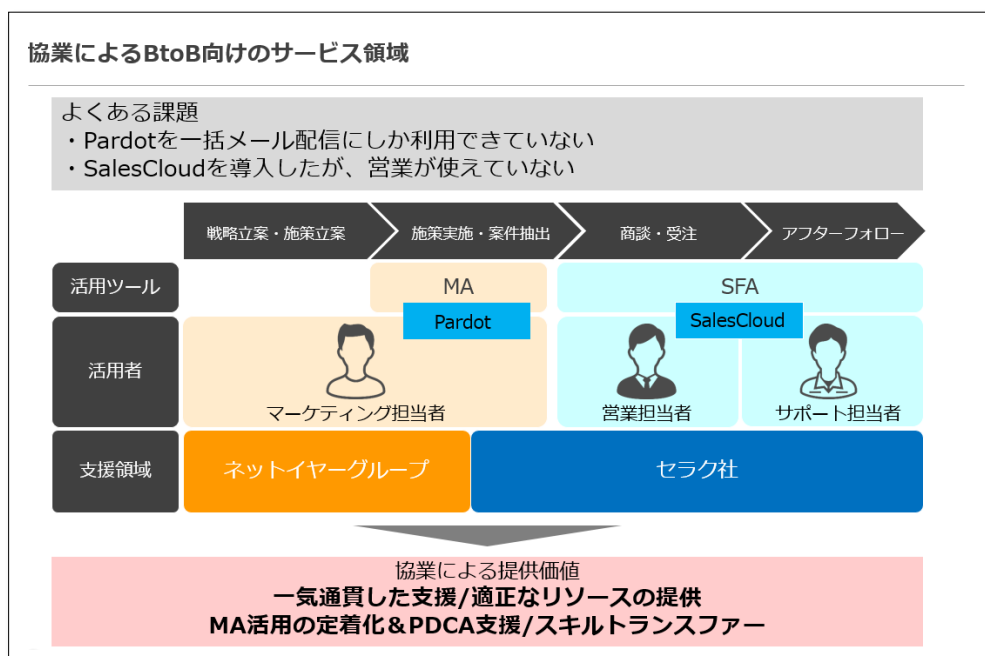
協業によるBtoB向けのサービス領域

よくある課題
・Pardotを一括メール配信にしか利用できていない
・SalesCloudを導入したが、営業が使えていない

| | 戦略立案・施策立案 | 施策実施・案件抽出 | 商談・受注 | アフターフォロー |
|---|---|---|---|---|
| 活用ツール | | MA Pardot | SFA SalesCloud | |
| 活用者 | マーケティング担当者 | | 営業担当者 | サポート担当者 |
| 支援領域 | ネットイヤーグループ | | セラク社 | |

協業による提供価値
一気通貫した支援/適正なリソースの提供
MA活用の定着化＆PDCA支援/スキルトランスファー